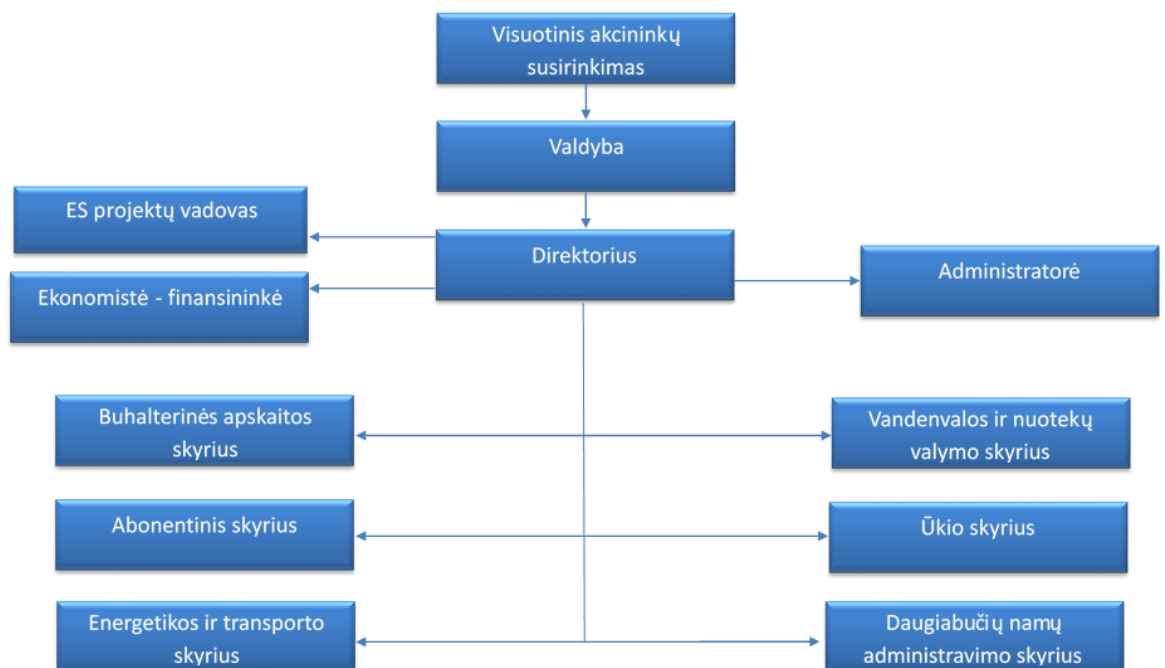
Visuotinis akcininkų susirinkimas

Valdyba

ES projektų vadovas

Direktorius

Administratorė

Ekonomistė - finansininkė

Buhalterinės apskaitos skyrius

Vandenvalos ir nuotekų valymo skyrius

Abonentinis skyrius

Ūkio skyrius

Energetikos ir transporto skyrius

Daugiabučių namų administravimo skyrius